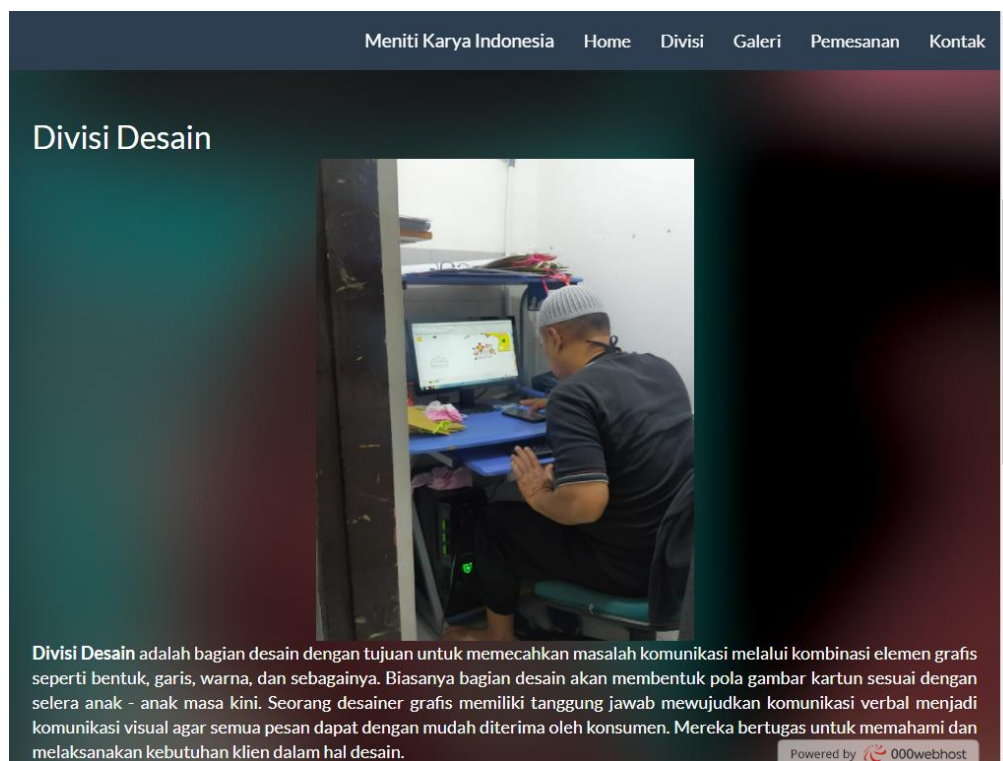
Meniti Karya Indonesia Home Divisi Galeri Pemesanan Kontak

Divisi Desain

**Divisi Desain** adalah bagian desain dengan tujuan untuk memecahkan masalah komunikasi melalui kombinasi elemen grafis seperti bentuk, garis, warna, dan sebagainya. Biasanya bagian desain akan membentuk pola gambar kartun sesuai dengan selera anak - anak masa kini. Seorang desainer grafis memiliki tanggung jawab mewujudkan komunikasi verbal menjadi komunikasi visual agar semua pesan dapat dengan mudah diterima oleh konsumen. Mereka bertugas untuk memahami dan melaksanakan kebutuhan klien dalam hal desain.

Powered by 000webhost